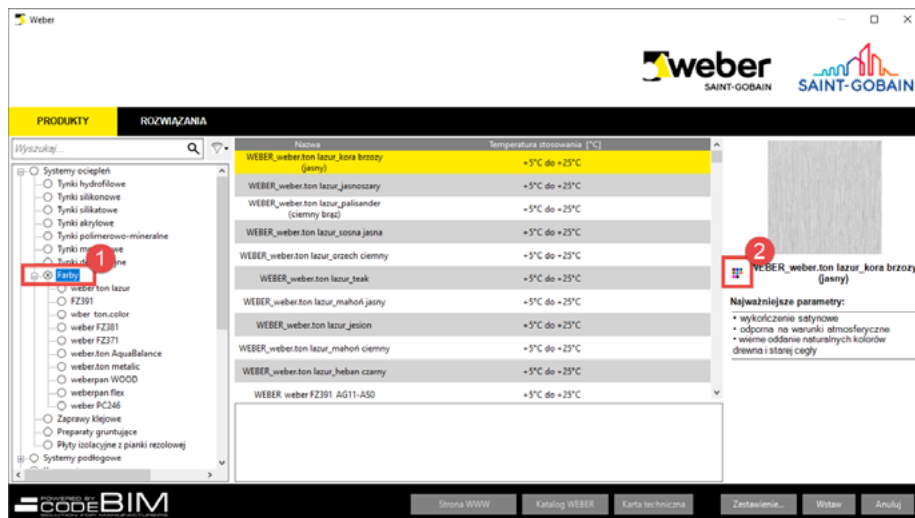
Weber

weber
SAINT-GOBAIN
SAINT-GOBAIN

PRODUKTY
ROZWIĄZANIA

Wyszukaj...

Systemy ociepleń
Tynki hydrofilowe
Tynki silikonowe
Tynki silikatowe
Tynki akrylowe
Tynki polimerowo-mineralne
Tynki m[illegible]owe
Tynki d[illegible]ne
1
Farby
weber ton lazur
FZ391
wber ton.color
weber FZ381
weber FZ371
weber.ton AquaBalance
weber.ton metalic
weberpan WOOD
weberpan flex
weber PC246
Zaprawy klejowe
Preparaty gruntujące
Płyty izolacyjne z pianki rezolowej
Systemy podłogowe

| Nazwa | Temperatura stosowania [°C] |
|---|---|
| WEBER_weber.ton lazur_kora brzozy (jasny) | +5°C do +25°C |
| WEBER_weber.ton lazur_jasnoszary | +5°C do +25°C |
| WEBER_weber.ton lazur_palisander (ciemny brąz) | +5°C do +25°C |
| WEBER_weber.ton lazur_sosna jasna | +5°C do +25°C |
| WEBER_weber.ton lazur_orzech ciemny | +5°C do +25°C |
| WEBER_weber.ton lazur_teak | +5°C do +25°C |
| WEBER_weber.ton lazur_mahoń jasny | +5°C do +25°C |
| WEBER_weber.ton lazur_jesion | +5°C do +25°C |
| WEBER_weber.ton lazur_mahoń ciemny | +5°C do +25°C |
| WEBER_weber.ton lazur_heban czarny | +5°C do +25°C |
| WEBER weber FZ391 AG11-AS0 | +5°C do +25°C |

2
WEBER_weber.ton lazur_kora brzozy (jasny)

Najważniejsze parametry:
• wykończenie satynowe
• odporna na warunki atmosferyczne
• wierne oddanie naturalnych kolorów drewna i starej cegły

POWERED BY CODEBIM

Strona WWW
Katalog WEBER
Karta techniczna
Zestawienie...
Wstaw
Anuluj